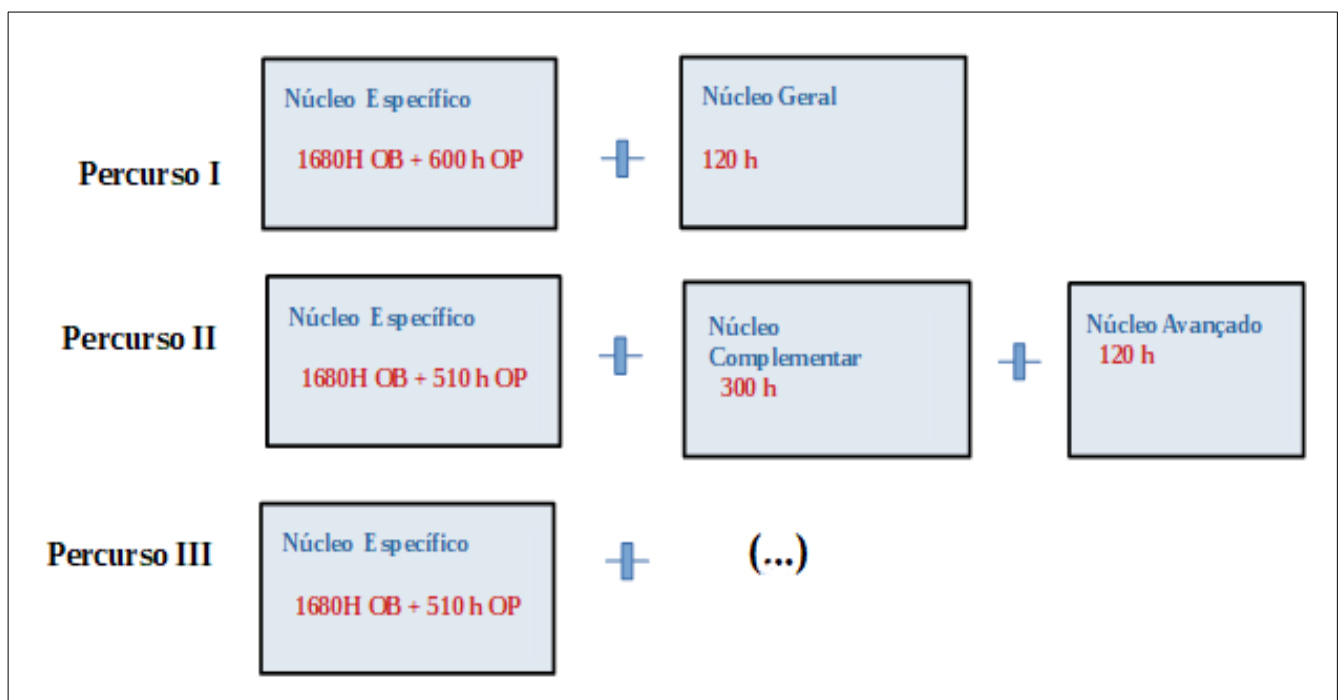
Percurso I

Núcleo Específico

1680H OB + 600 h OP

+

Núcleo Geral

120 h

Percurso II

Núcleo Específico

1680H OB + 510 h OP

+

Núcleo Complementar

300 h

+

Núcleo Avançado

120 h

Percurso III

Núcleo Específico

1680H OB + 510 h OP

+

(...)